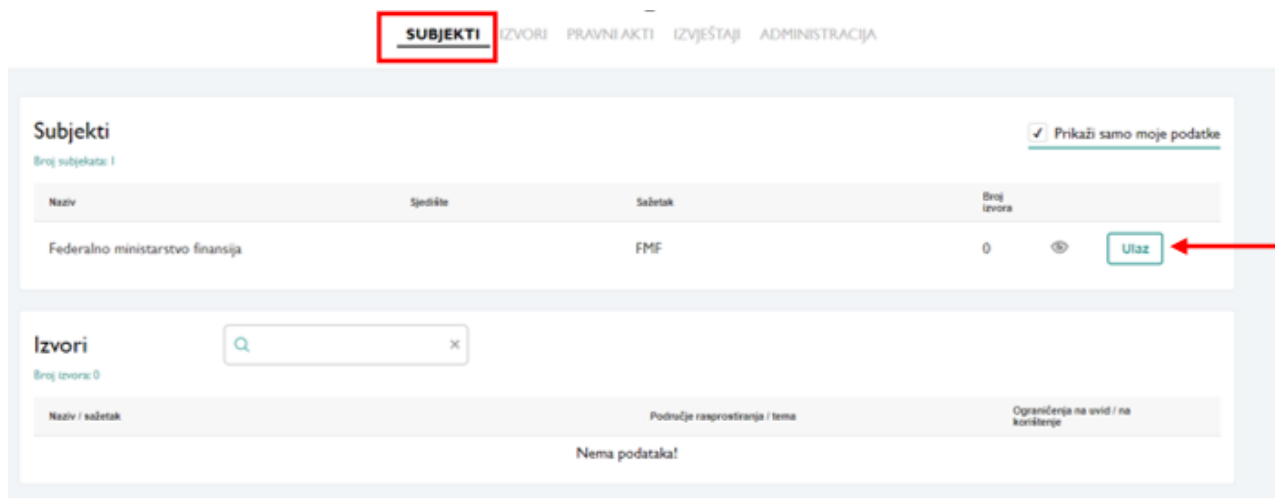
SUBJEKTI IZVORI PRAVNI AKTI IZVJEŠTAJI ADMINISTRACIJA

Subjekti

Broj subjekata: 1

✓ Prikaži samo moje podatke

| Naziv | Sjedište | Sažetak | Broj izvora | | |
|---|---|---|---|---|---|
| Federalno ministarstvo finansija | | FMF | 0 | | Ulaz |

Izvori

Broj izvora: 0

| Naziv / sažetak | Područje rasprostiranja / tema | Ograničenja na uvid / na korištenje |
|---|---|---|

Nema podataka!